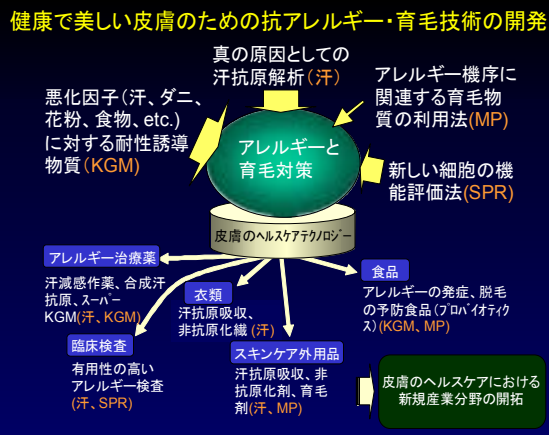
健康で美しい皮膚のための抗アレルギー・育毛技術の開発

真の原因としての汗抗原解析（汗）

悪化因子（汗、ダニ、花粉、食物、etc.）に対する耐性誘導物質（KGM）

アレルギー機序に関連する育毛物質の利用法(MP)

アレルギーと育毛対策

新しい細胞の機能評価法(SPR)

皮膚のヘルスケアテクノロジー

アレルギー治療薬

汗減感作薬、合成汗抗原、スーパーKGM(汗、KGM)

衣類

汗抗原吸収、非抗原化繊（汗）

食品

アレルギーの発症、脱毛の予防食品（プロバイオティクス）(KGM、MP)

臨床検査

有用性の高いアレルギー検査（汗、SPR）

スキンケア外用品

汗抗原吸収、非抗原化剤、育毛剤(汗、MP)

皮膚のヘルスケアにおける新規産業分野の開拓